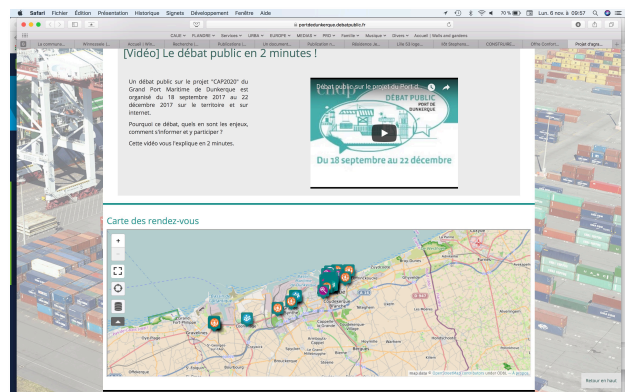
Safari Fichier Édition Présentation Historique Signets Développement Fenêtre Aide

70 % Lun. 6 nov. à 09:57

portdedunkerque.debatpublic.fr

CAUE FLANDRE Services URBA EUROPE MEDIAS PRO Famille Musique Divers Accueil | Malls and gardens

La commune... Annuaire... Accueil | Wik... Recherche... Publications... Un document... Publication... Résidence... Lille 53 logis... Kiti Stephens... CONSTRUIRE... Offre Confort... Projet d'agglo...

[Vidéo] Le débat public en 2 minutes !

Un débat public sur le projet "CAP2020" du Grand Port Maritime de Dunkerque est organisé du 18 septembre 2017 au 22 décembre 2017 sur le territoire et sur internet.

Pourquoi ce débat, quels en sont les enjeux, comment s'informer et y participer ?

Cette vidéo vous l'explique en 2 minutes.

Débat public sur le projet du Port d...

DÉBAT PUBLIC

PORT DE DUNKERQUE

Du 18 septembre au 22 décembre

Carte des rendez-vous

+

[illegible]

Retour en haut